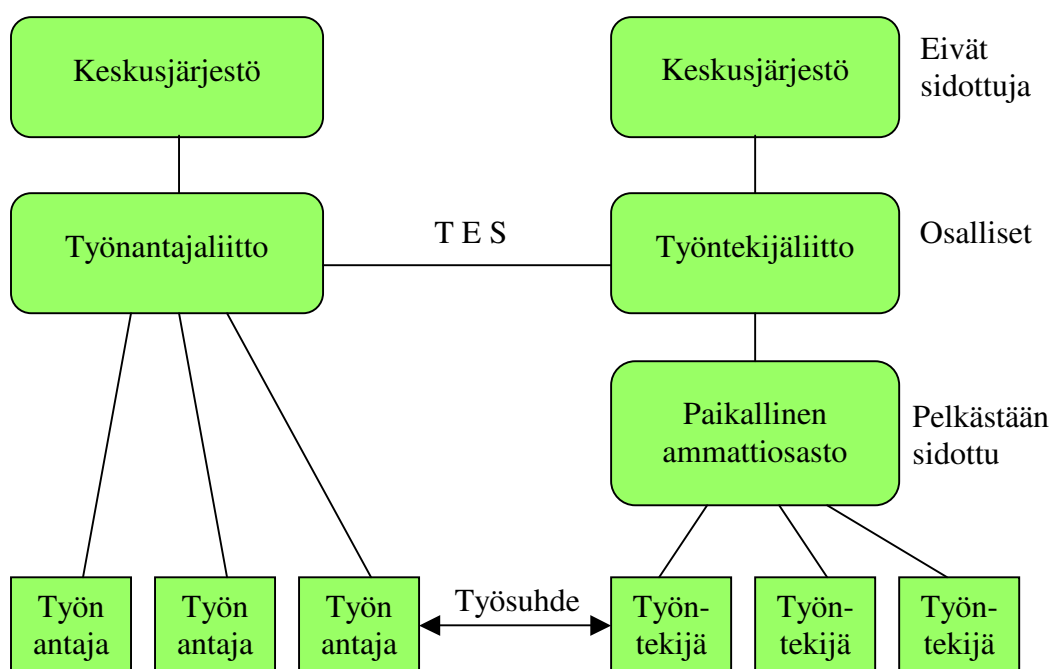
Keskusjärjestö

Keskusjärjestö

Eivät sidottuja

Työnantajaliitto

T E S

Työntekijäliitto

Osalliset

Paikallinen ammattiosasto

Pelkästään sidottu

Työn antaja

Työn antaja

Työn antaja

Työsuhde

Työn-tekijä

Työn-tekijä

Työn-tekijä